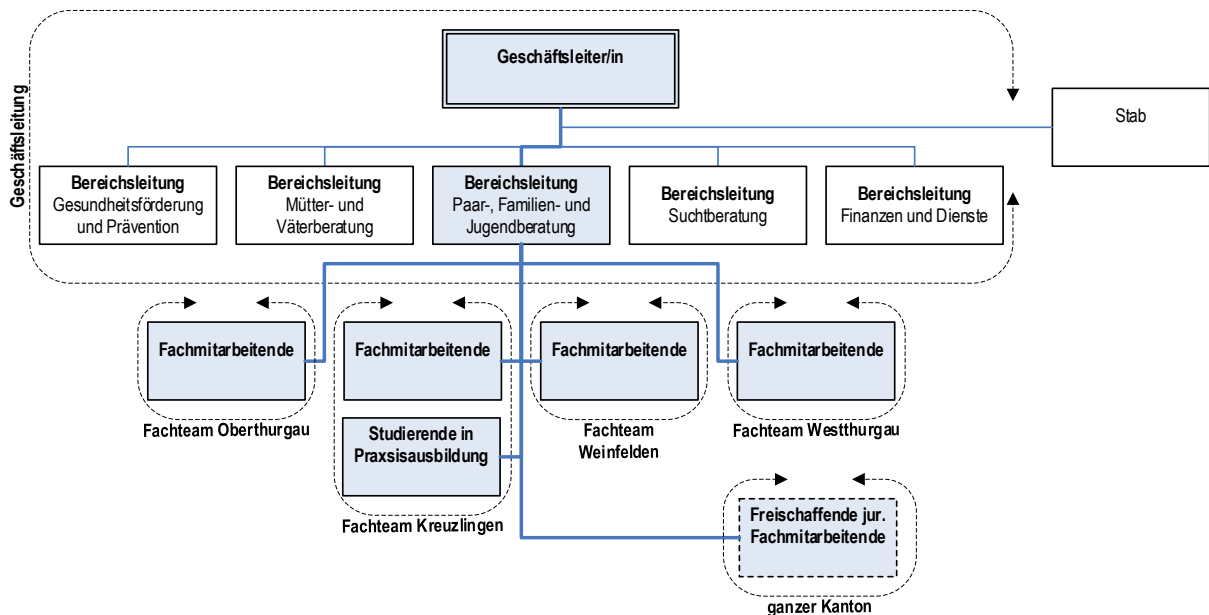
Geschäftsleitung

Geschäftsleiter/in

Stab

**Bereichsleitung** Gesundheitsförderung und Prävention

**Bereichsleitung** Mütter- und Väterberatung

**Bereichsleitung** Paar-, Familien- und Jugendberatung

**Bereichsleitung** Suchtberatung

**Bereichsleitung** Finanzen und Dienste

Fachmitarbeitende
Fachteam Oberthurgau

Fachmitarbeitende
Studierende in Praxsisausbildung
Fachteam Kreuzlingen

Fachmitarbeitende
Fachteam Weinfelden

Fachmitarbeitende
Fachteam Westthurgau

Freischaffende jur. Fachmitarbeitende
ganzer Kanton